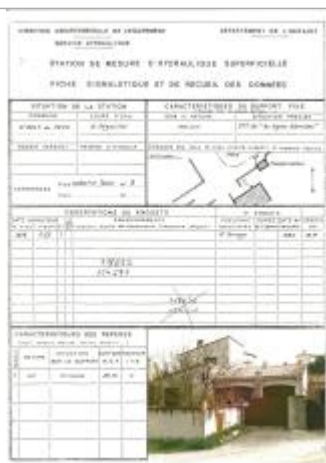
DIRECTION DEPARTEMENTALE DE L'EQUIPEMENT
SERVICE HYDRAULIQUE

DEPARTEMENT DE L'HERAULT

STATION DE MESURE D'HYDRAULIQUE SUPERFICIELLE

FICHE SIGNALETIQUE ET DE RECUEIL DES DONNEES

SITUATION DE LA STATION

CARACTERISTIQUES DU SUPPORT FIXE

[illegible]

OBSERVATIONS ET CROQUIS

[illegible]

CARACTERISTIQUES DES REPERES

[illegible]